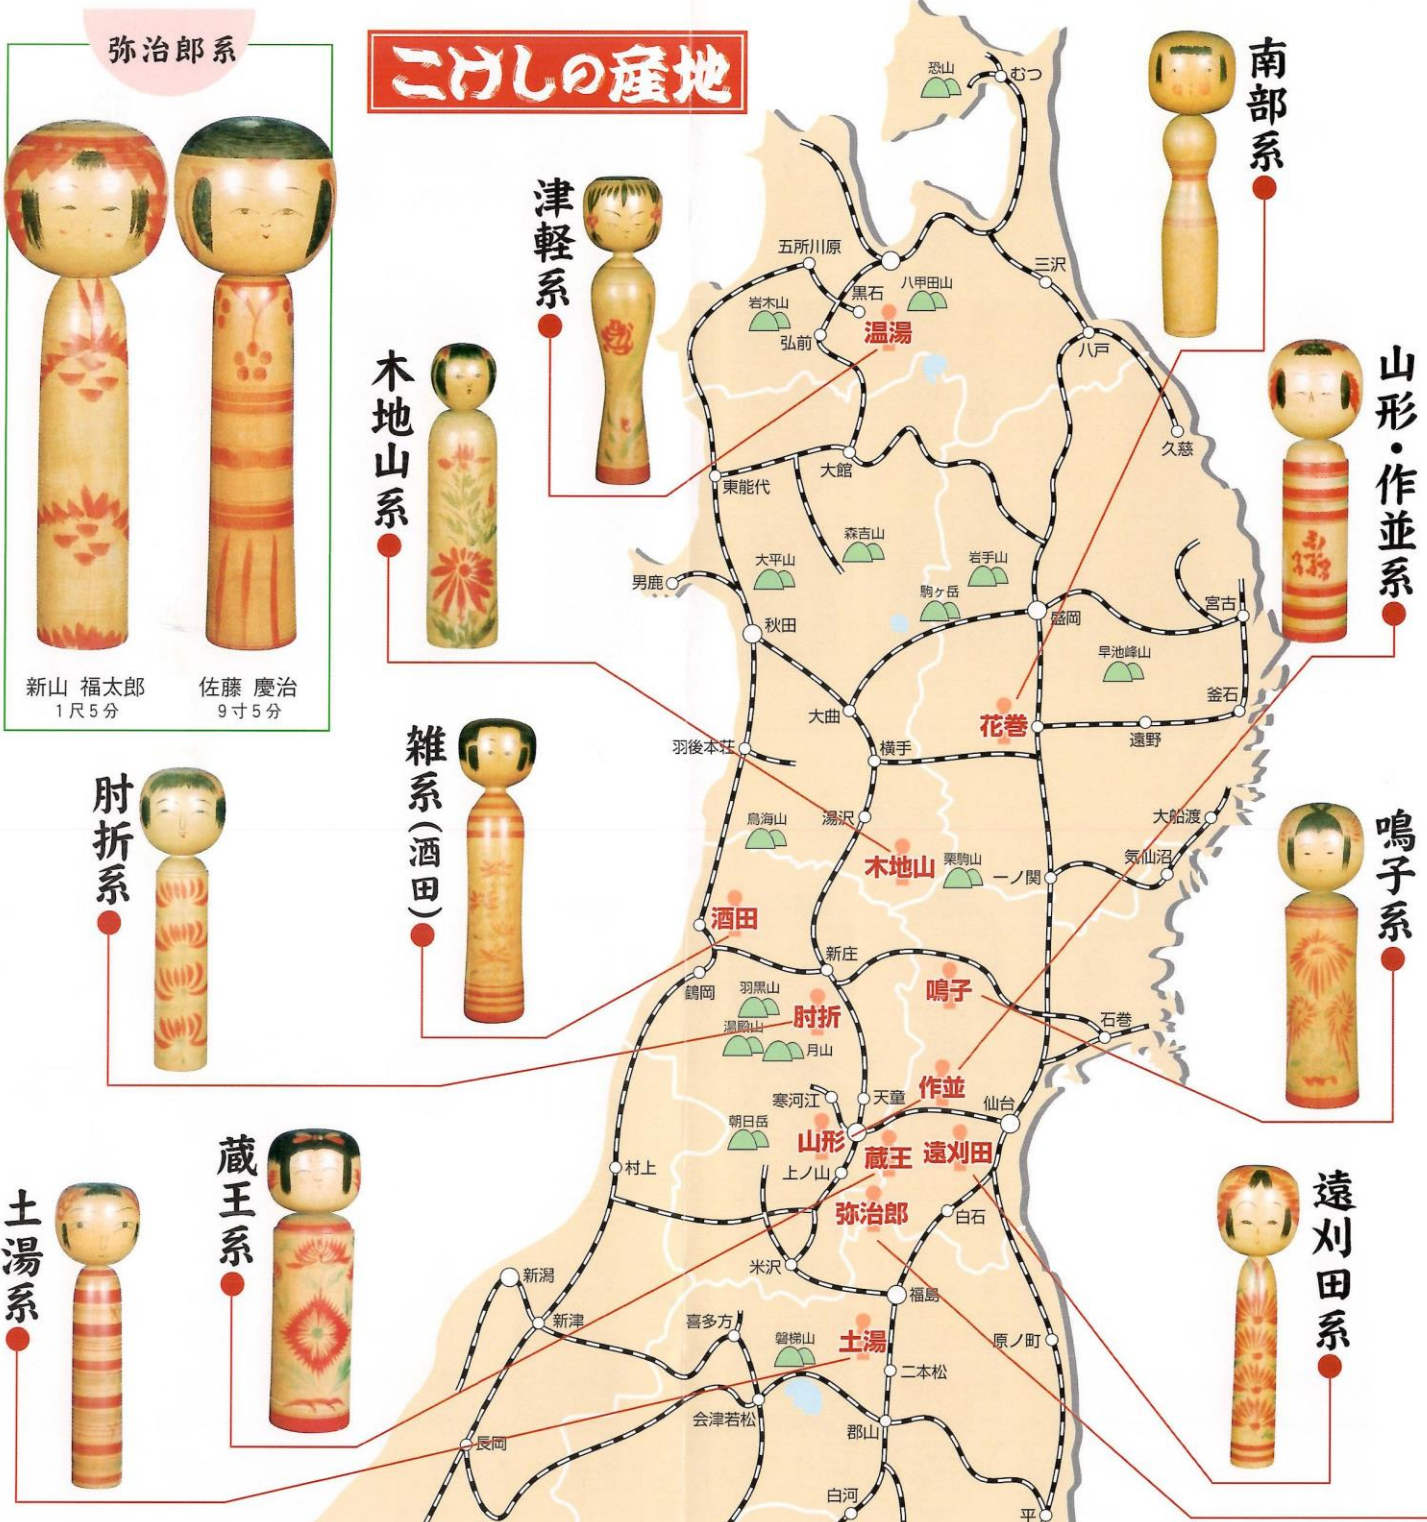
弥治郎系

新山 福太郎
1尺5分

佐藤 慶治
9寸5分

こけしの産地

津軽系

木地山系

雑系(酒田)

肘折系

蔵王系

土湯系

南部系

山形・作並系

鳴子系

遠刈田系

恐山
むつ
五所川原
八甲田山
黒石
三沢
岩木山
温湯
弘前
八戸
久慈
大館
東能代
森吉山
大平山
岩手山
男鹿
駒ヶ岳
宮古
秋田
盛岡
早池峰山
釜石
大曲
花巻
遠野
羽後本荘
横手
大船渡
鳥海山
湯沢
気仙沼
木地山
栗駒山
一ノ関
酒田
新庄
鳴子
鶴岡
羽黒山
肘折
石巻
湯殿山
月山
寒河江
天童
作並
仙台
朝日岳
山形
蔵王
遠刈田
村上
上ノ山
弥治郎
白石
新潟
米沢
福島
新津
喜多方
磐梯山
土湯
原ノ町
二本松
会津若松
長岡
郡山
白河
平